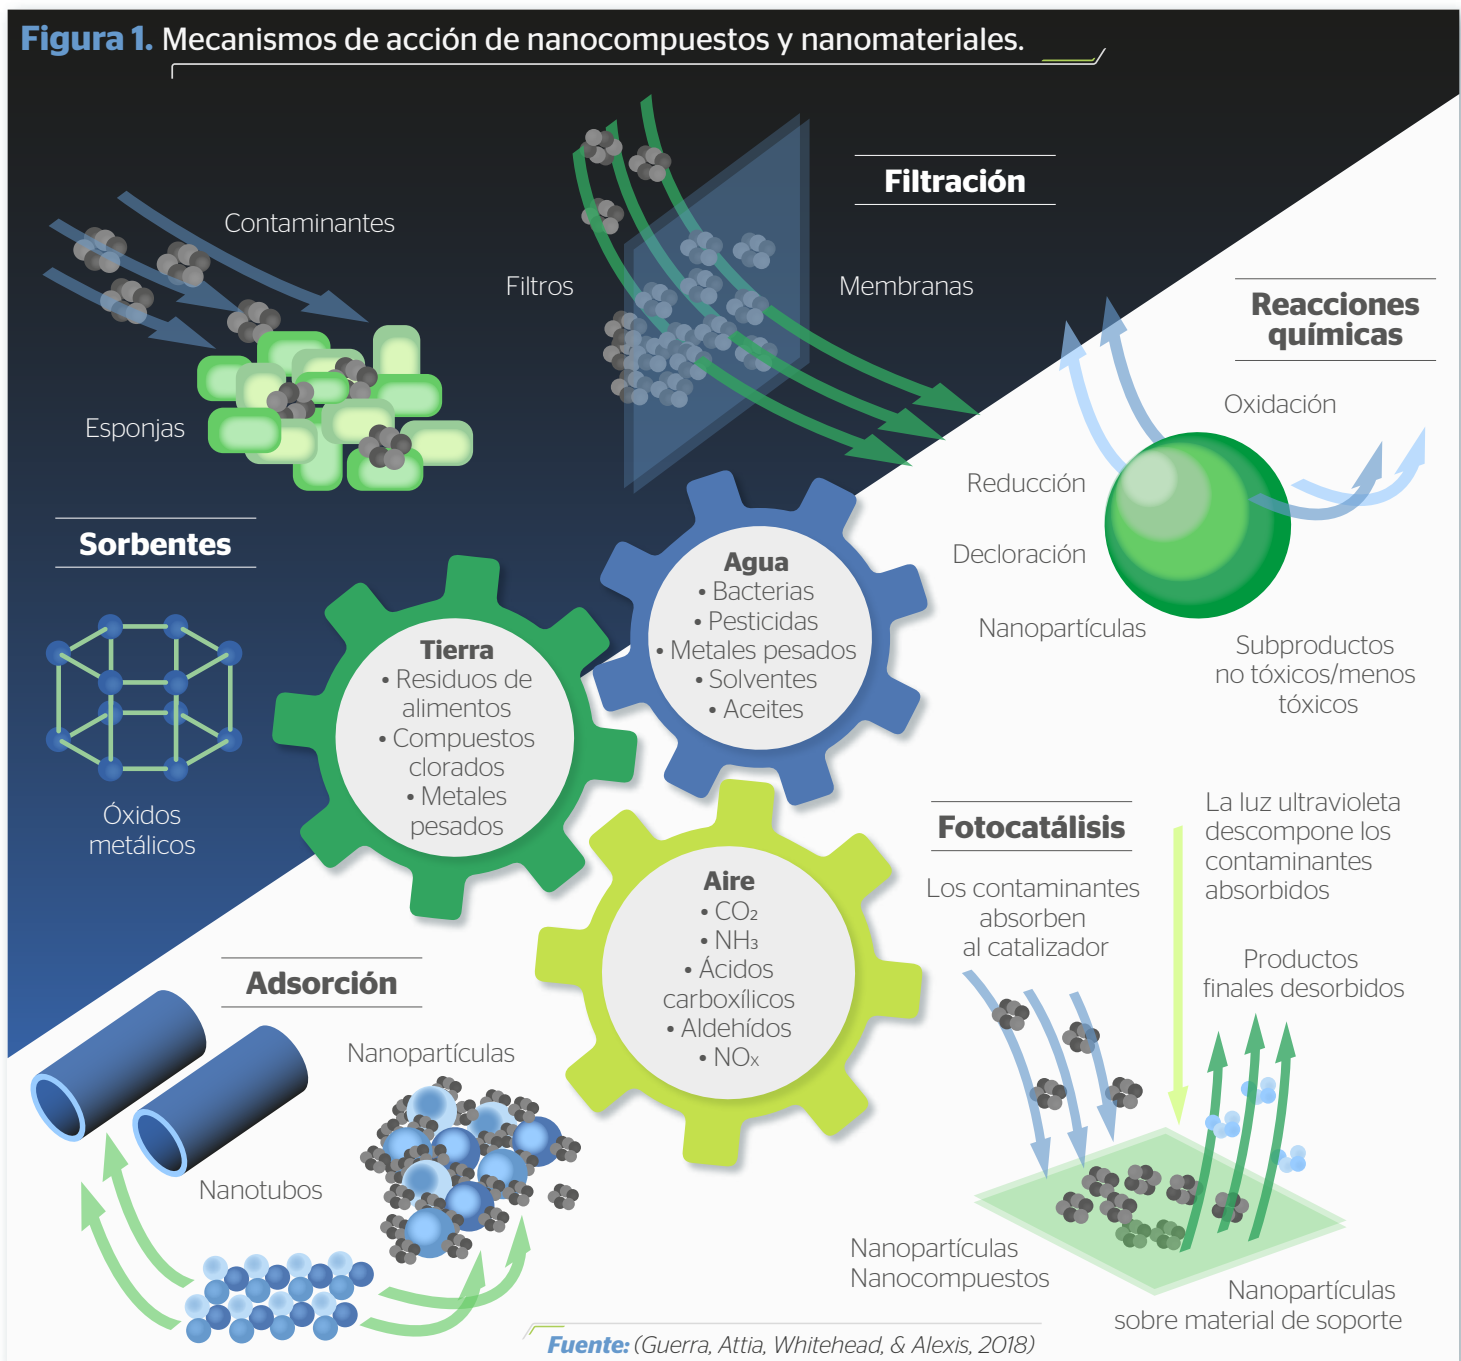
**Figura 1.** Mecanismos de acción de nanocompuestos y nanomateriales.

Contaminantes

Filtros

**Filtración**

Membranas

Esponjas

**Reacciones químicas**

Oxidación

Reducción

Decloración

Nanopartículas

Subproductos no tóxicos/menos tóxicos

**Sorbentes**

Óxidos metálicos

**Agua**
• Bacterias
• Pesticidas
• Metales pesados
• Solventes
• Aceites

**Tierra**
• Residuos de alimentos
• Compuestos clorados
• Metales pesados

**Aire**
• $CO_2$
• $NH_3$
• Ácidos carboxílicos
• Aldehídos
• $NO_x$

**Fotocatálisis**

Los contaminantes absorben al catalizador

La luz ultravioleta descompone los contaminantes absorbidos

Productos finales desorbidos

**Adsorción**

Nanopartículas

Nanotubos

Nanopartículas
Nanocompuestos

Nanopartículas sobre material de soporte

*Fuente:* (Guerra, Attia, Whitehead, & Alexis, 2018)